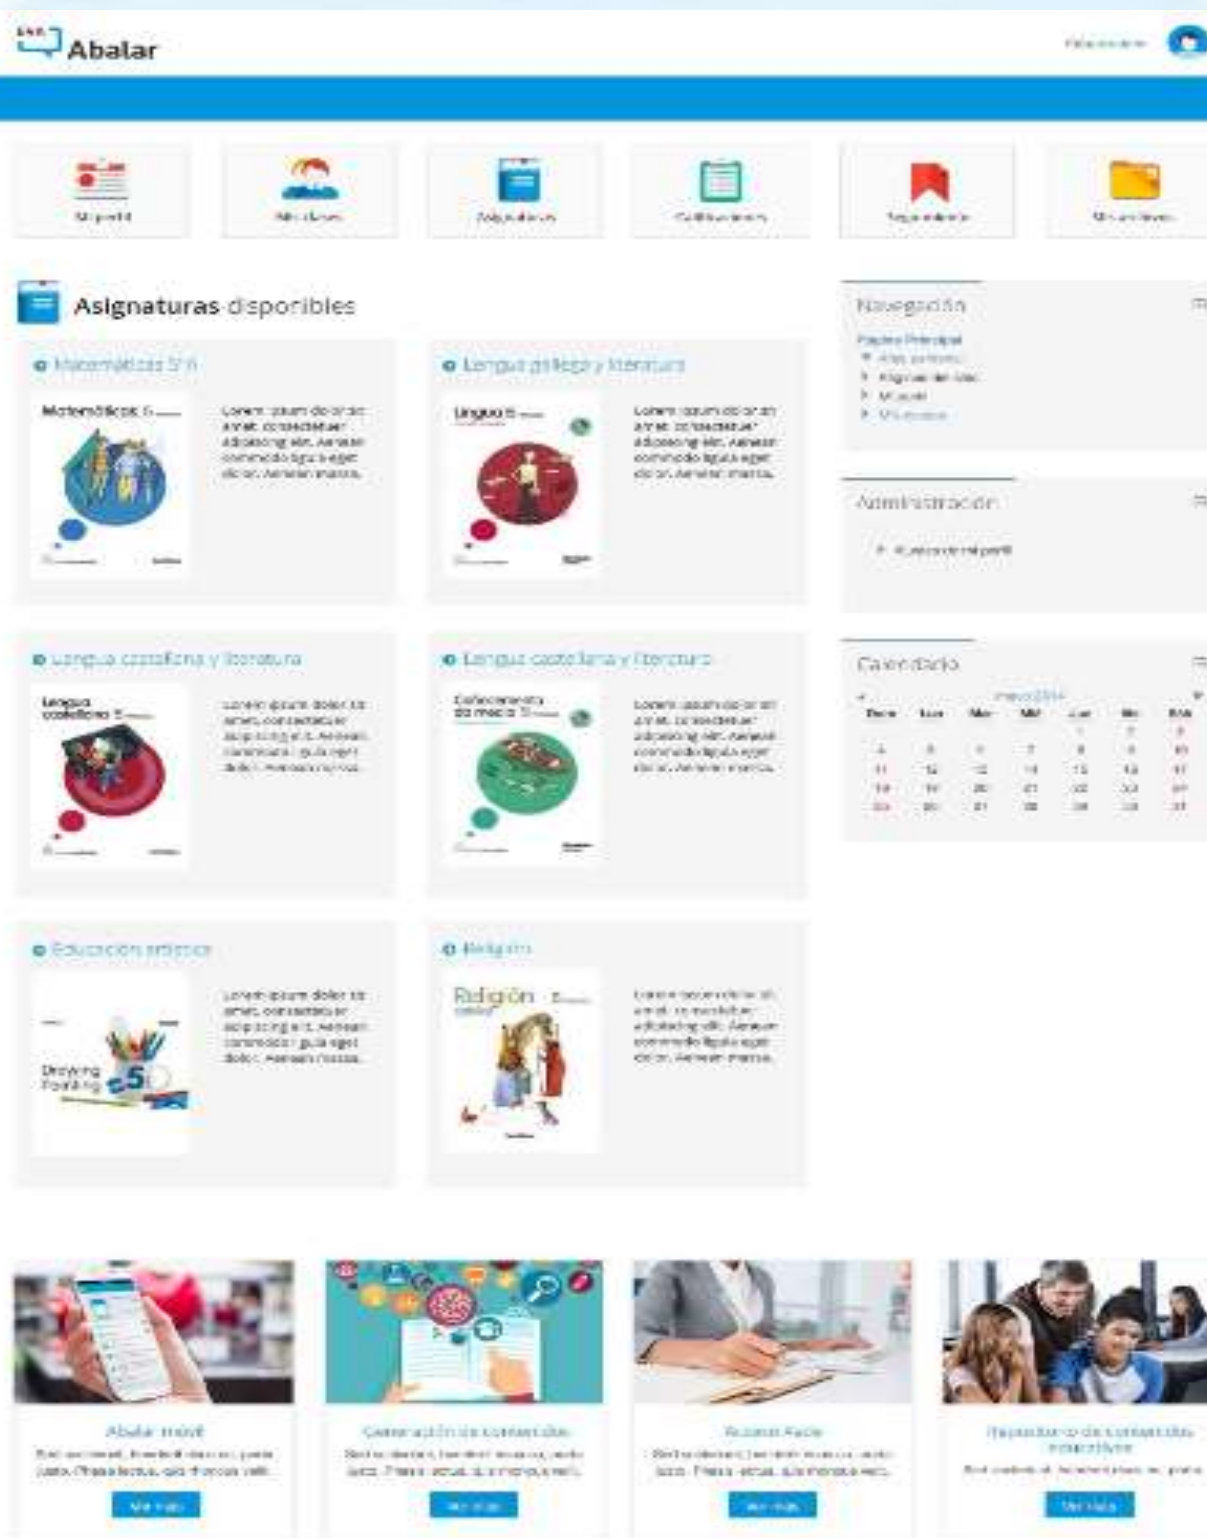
Abalar

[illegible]

Mi perfil

Mis clases

Asignaturas

Calificaciones

Seguimiento

Mis archivos

Asignaturas disponibles

Matemáticas 5º A

Matemáticas 5

Lorem ipsum dolor sit amet, consectetuer adipiscing elit. Aenean commodo ligula eget dolor. Aenean massa.

Lengua gallega y literatura

Lingua 5

Lorem ipsum dolor sit amet, consectetuer adipiscing elit. Aenean commodo ligula eget dolor. Aenean massa.

Lengua castellana y literatura

Lengua castellana 5

Lorem ipsum dolor sit amet, consectetuer adipiscing elit. Aenean commodo ligula eget dolor. Aenean massa.

Lengua castellana y literatura

Coñecemento do medio 5

Lorem ipsum dolor sit amet, consectetuer adipiscing elit. Aenean commodo ligula eget dolor. Aenean massa.

Educación artística

Drawing Painting 5

Lorem ipsum dolor sit amet, consectetuer adipiscing elit. Aenean commodo ligula eget dolor. Aenean massa.

Religión

Religión 5

Lorem ipsum dolor sit amet, consectetuer adipiscing elit. Aenean commodo ligula eget dolor. Aenean massa.

Navegación

Página Principal
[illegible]
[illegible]
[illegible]
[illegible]

Administración

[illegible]

Calendario

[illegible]

| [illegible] | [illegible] | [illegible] | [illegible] | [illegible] | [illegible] | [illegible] |
|---|---|---|---|---|---|---|
| | | | | 1 | 2 | 3 |
| 4 | 5 | 6 | 7 | 8 | 9 | 10 |
| 11 | 12 | 13 | 14 | 15 | 16 | 17 |
| 18 | 19 | 20 | 21 | 22 | 23 | 24 |
| 25 | 26 | 27 | 28 | 29 | 30 | 31 |

Abalar móvil

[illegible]

Ver más

Generación de contenidos

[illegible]

Ver más

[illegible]

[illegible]

Ver más

Repositorio de contenidos educativos

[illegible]

Ver más